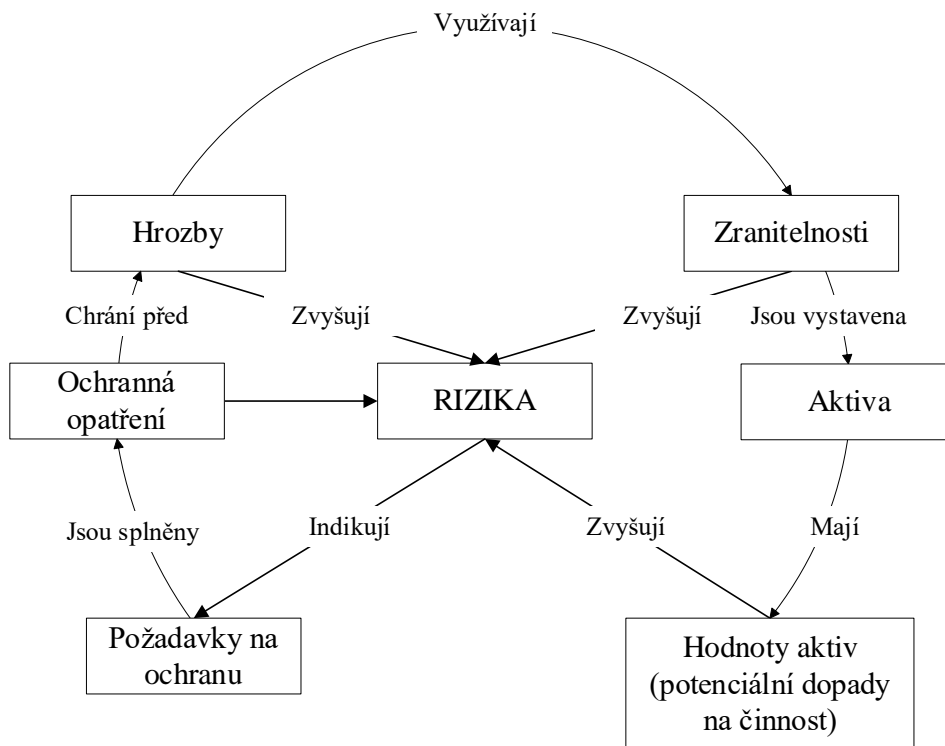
Využívají

Hrozby

Zranitelnosti

Chrání před

Zvyšují

Zvyšují

Jsou vystavena

Ochranná opatření

RIZIKA

Aktiva

Jsou splněny

Indikují

Zvyšují

Mají

Požadavky na ochranu

Hodnoty aktiv (potenciální dopady na činnost)